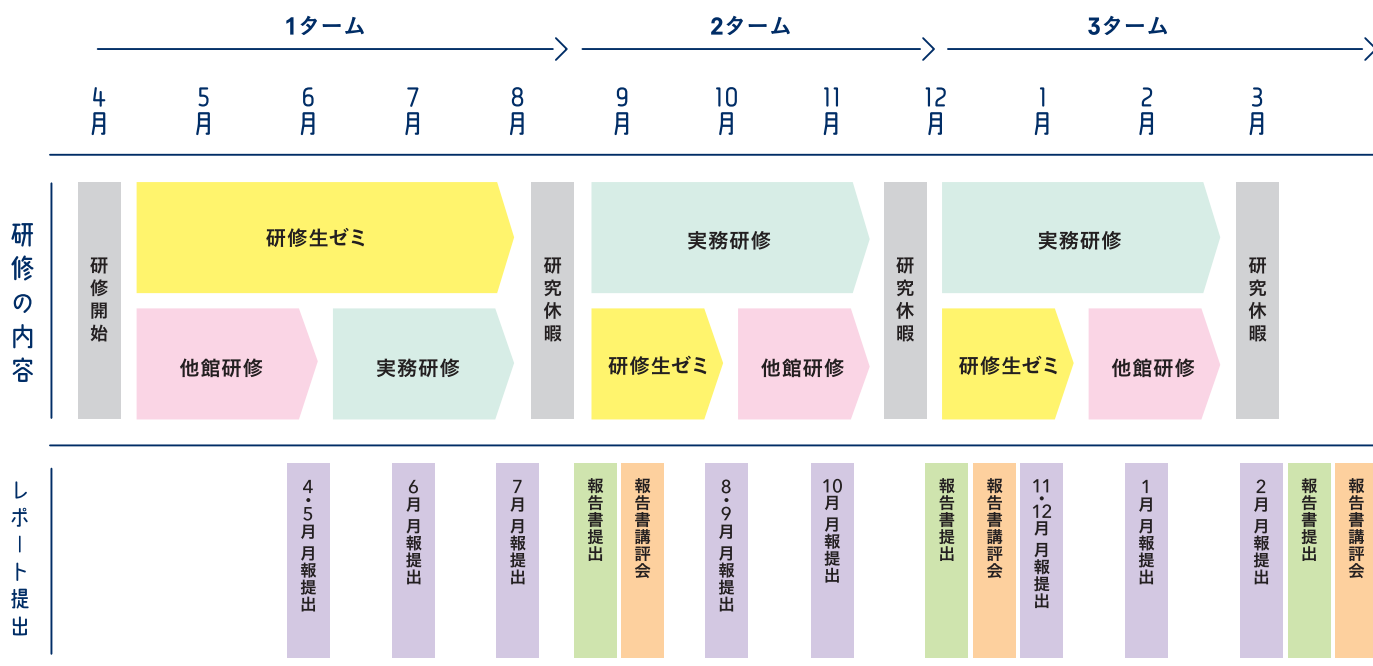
1ターム
2ターム
3ターム

4月 5月 6月 7月 8月 9月 10月 11月 12月 1月 2月 3月

研修の内容

研修開始
研修生ゼミ
他館研修
実務研修
研究休暇
実務研修
研修生ゼミ
他館研修
研究休暇
実務研修
研修生ゼミ
他館研修
研究休暇

レポート提出

4・5月月報提出
6月月報提出
7月月報提出
報告書提出
報告書講評会
8・9月月報提出
10月月報提出
報告書提出
報告書講評会
11・12月月報提出
1月月報提出
2月月報提出
報告書提出
報告書講評会